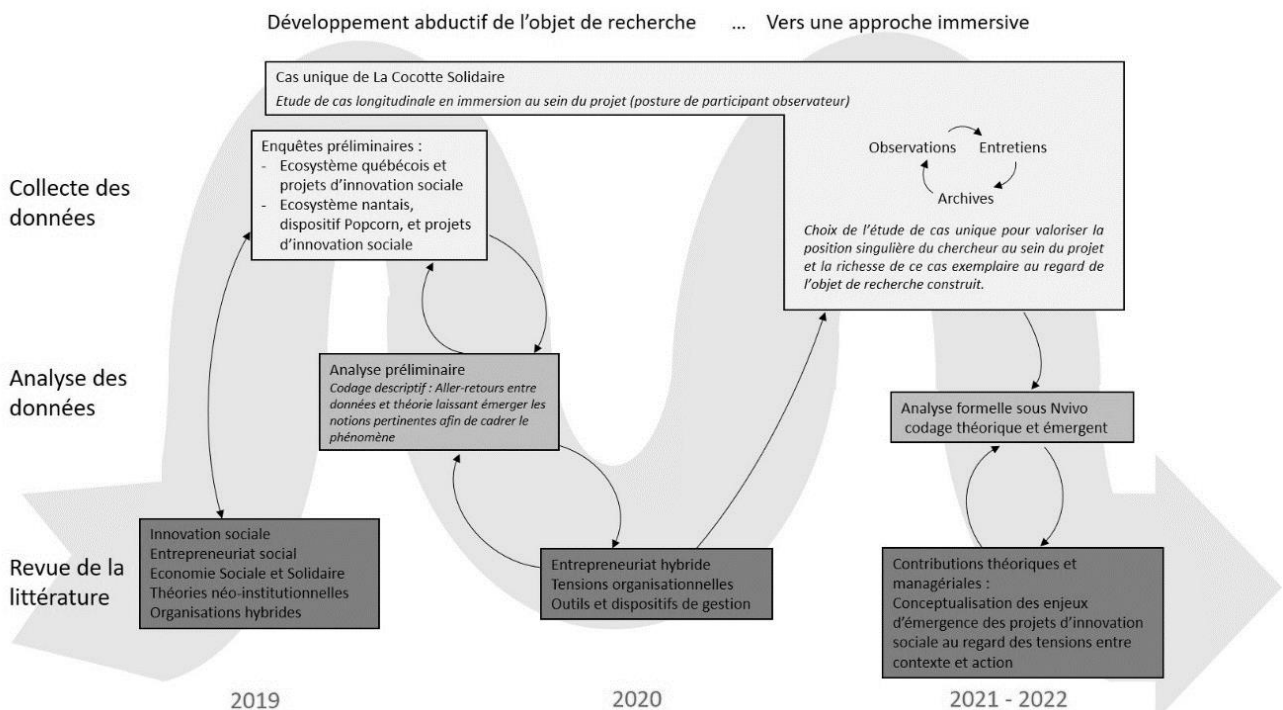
Développement abductif de l'objet de recherche ... Vers une approche immersive

Cas unique de La Cocotte Solidaire
Etude de cas longitudinale en immersion au sein du projet (posture de participant observateur)

Observations
Entretiens
Archives

Choix de l'étude de cas unique pour valoriser la position singulière du chercheur au sein du projet et la richesse de ce cas exemplaire au regard de l'objet de recherche construit.

Collecte des données

Enquêtes préliminaires :
- Ecosystème québécois et projets d'innovation sociale
- Ecosystème nantais, dispositif Popcorn, et projets d'innovation sociale

Analyse des données

Analyse préliminaire
Codage descriptif : Aller-retours entre données et théorie laissant émerger les notions pertinentes afin de cadrer le phénomène

Analyse formelle sous Nvivo
codage théorique et émergent

Revue de la littérature

Innovation sociale
Entrepreneuriat social
Economie Sociale et Solidaire
Théories néo-institutionnelles
Organisations hybrides

Entrepreneuriat hybride
Tensions organisationnelles
Outils et dispositifs de gestion

Contributions théoriques et managériales :
Conceptualisation des enjeux d'émergence des projets d'innovation sociale au regard des tensions entre contexte et action

2019

2020

2021 - 2022